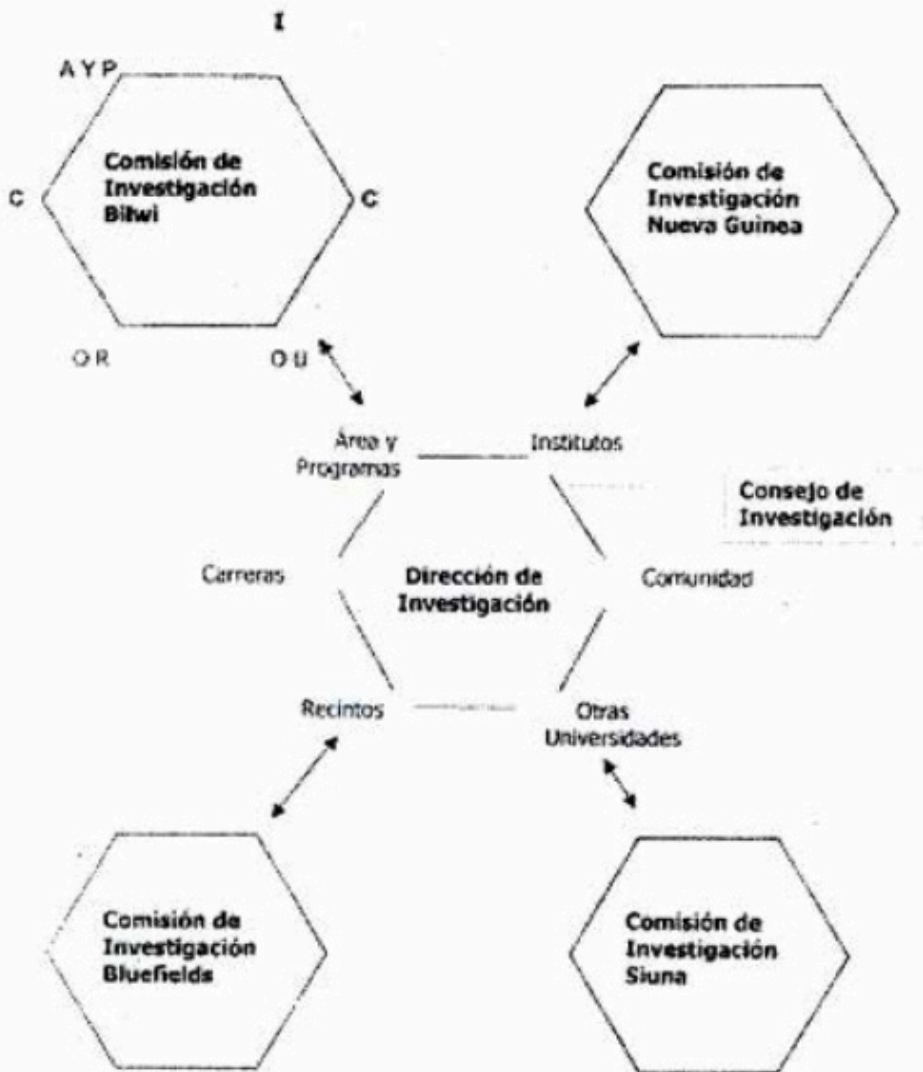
I

A Y P

C

Comisión de Investigación Bilwi

C

O R

O U

Comisión de Investigación Nueva Guinea

Área y Programas

Institutos

Consejo de Investigación

Carreras

Dirección de Investigación

Comunidad

Recintos

Otras Universidades

Comisión de Investigación Bluefields

Comisión de Investigación Siuna